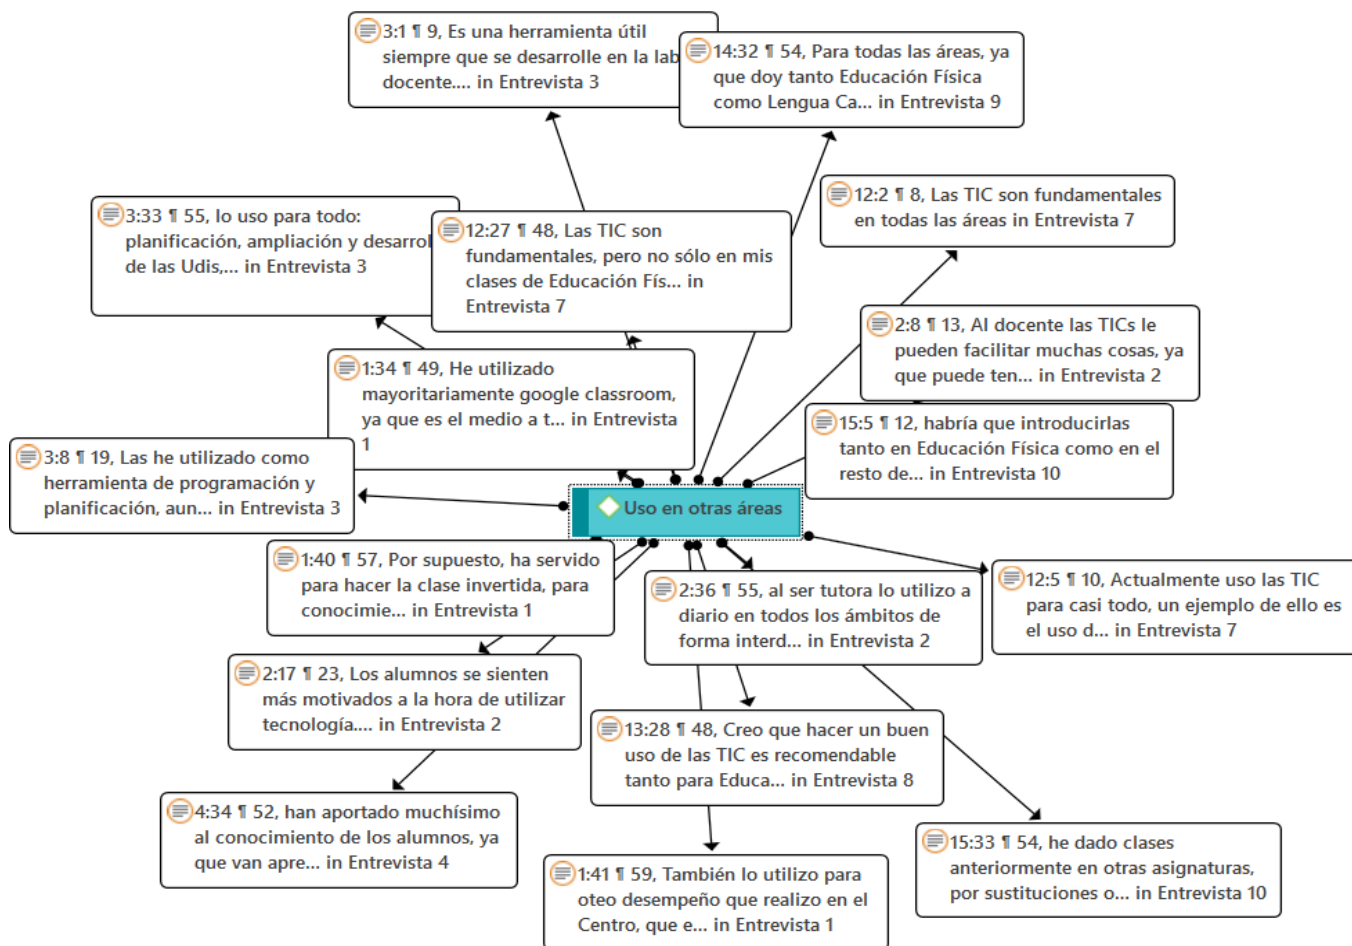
3:1 ¶ 9, Es una herramienta útil siempre que se desarrolle en la lab docente.... in Entrevista 3

14:32 ¶ 54, Para todas las áreas, ya que doy tanto Educación Física como Lengua Ca... in Entrevista 9

12:2 ¶ 8, Las TIC son fundamentales en todas las áreas in Entrevista 7

3:33 ¶ 55, lo uso para todo: planificación, ampliación y desarrol de las Udis,... in Entrevista 3

12:27 ¶ 48, Las TIC son fundamentales, pero no sólo en mis clases de Educación Fís... in Entrevista 7

2:8 ¶ 13, Al docente las TICs le pueden facilitar muchas cosas, ya que puede ten... in Entrevista 2

1:34 ¶ 49, He utilizado mayoritariamente google classroom, ya que es el medio a t... in Entrevista 1

15:5 ¶ 12, habría que introducirlas tanto en Educación Física como en el resto de... in Entrevista 10

3:8 ¶ 19, Las he utilizado como herramienta de programación y planificación, aun... in Entrevista 3

Uso en otras áreas

1:40 ¶ 57, Por supuesto, ha servido para hacer la clase invertida, para conocimie... in Entrevista 1

2:36 ¶ 55, al ser tutora lo utilizo a diario en todos los ámbitos de forma interd... in Entrevista 2

12:5 ¶ 10, Actualmente uso las TIC para casi todo, un ejemplo de ello es el uso d... in Entrevista 7

2:17 ¶ 23, Los alumnos se sienten más motivados a la hora de utilizar tecnología.... in Entrevista 2

13:28 ¶ 48, Creo que hacer un buen uso de las TIC es recomendable tanto para Educa... in Entrevista 8

4:34 ¶ 52, han aportado muchísimo al conocimiento de los alumnos, ya que van apre... in Entrevista 4

15:33 ¶ 54, he dado clases anteriormente en otras asignaturas, por sustituciones o... in Entrevista 10

1:41 ¶ 59, También lo utilizo para oteo desempeño que realizo en el Centro, que e... in Entrevista 1